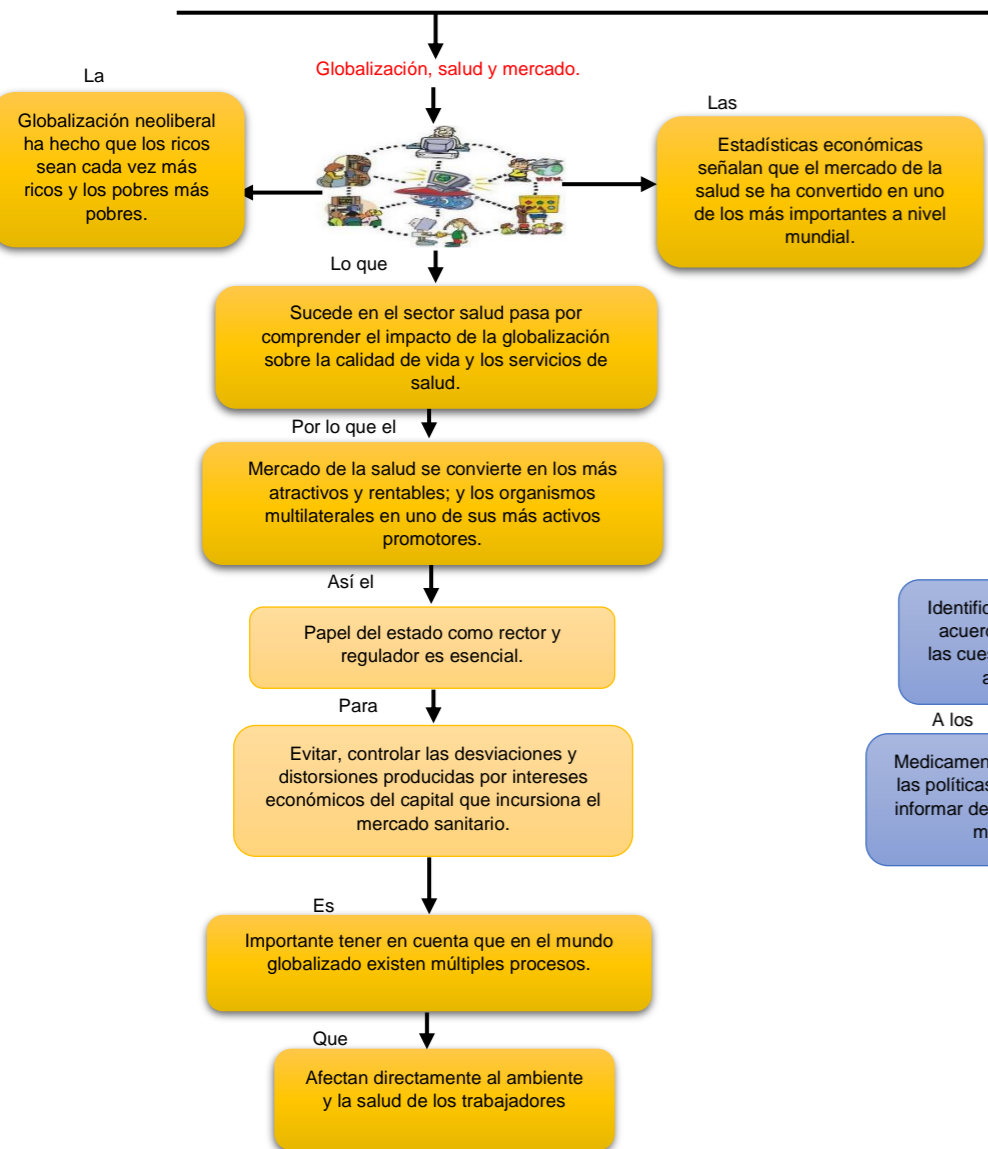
Globalización, salud y mercado.

La

Globalización neoliberal ha hecho que los ricos sean cada vez más ricos y los pobres más pobres.

Las

Estadísticas económicas señalan que el mercado de la salud se ha convertido en uno de los más importantes a nivel mundial.

Lo que

Sucede en el sector salud pasa por comprender el impacto de la globalización sobre la calidad de vida y los servicios de salud.

Por lo que el

Mercado de la salud se convierte en los más atractivos y rentables; y los organismos multilaterales en uno de sus más activos promotores.

Así el

Papel del estado como rector y regulador es esencial.

Para

Evitar, controlar las desviaciones y distorsiones producidas por intereses económicos del capital que incursiona el mercado sanitario.

Es

Importante tener en cuenta que en el mundo globalizado existen múltiples procesos.

Que

Afectan directamente al ambiente y la salud de los trabajadores

Identific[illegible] acuer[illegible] las cue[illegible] a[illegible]

A los

Medicamen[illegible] las políticas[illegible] informar de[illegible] m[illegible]